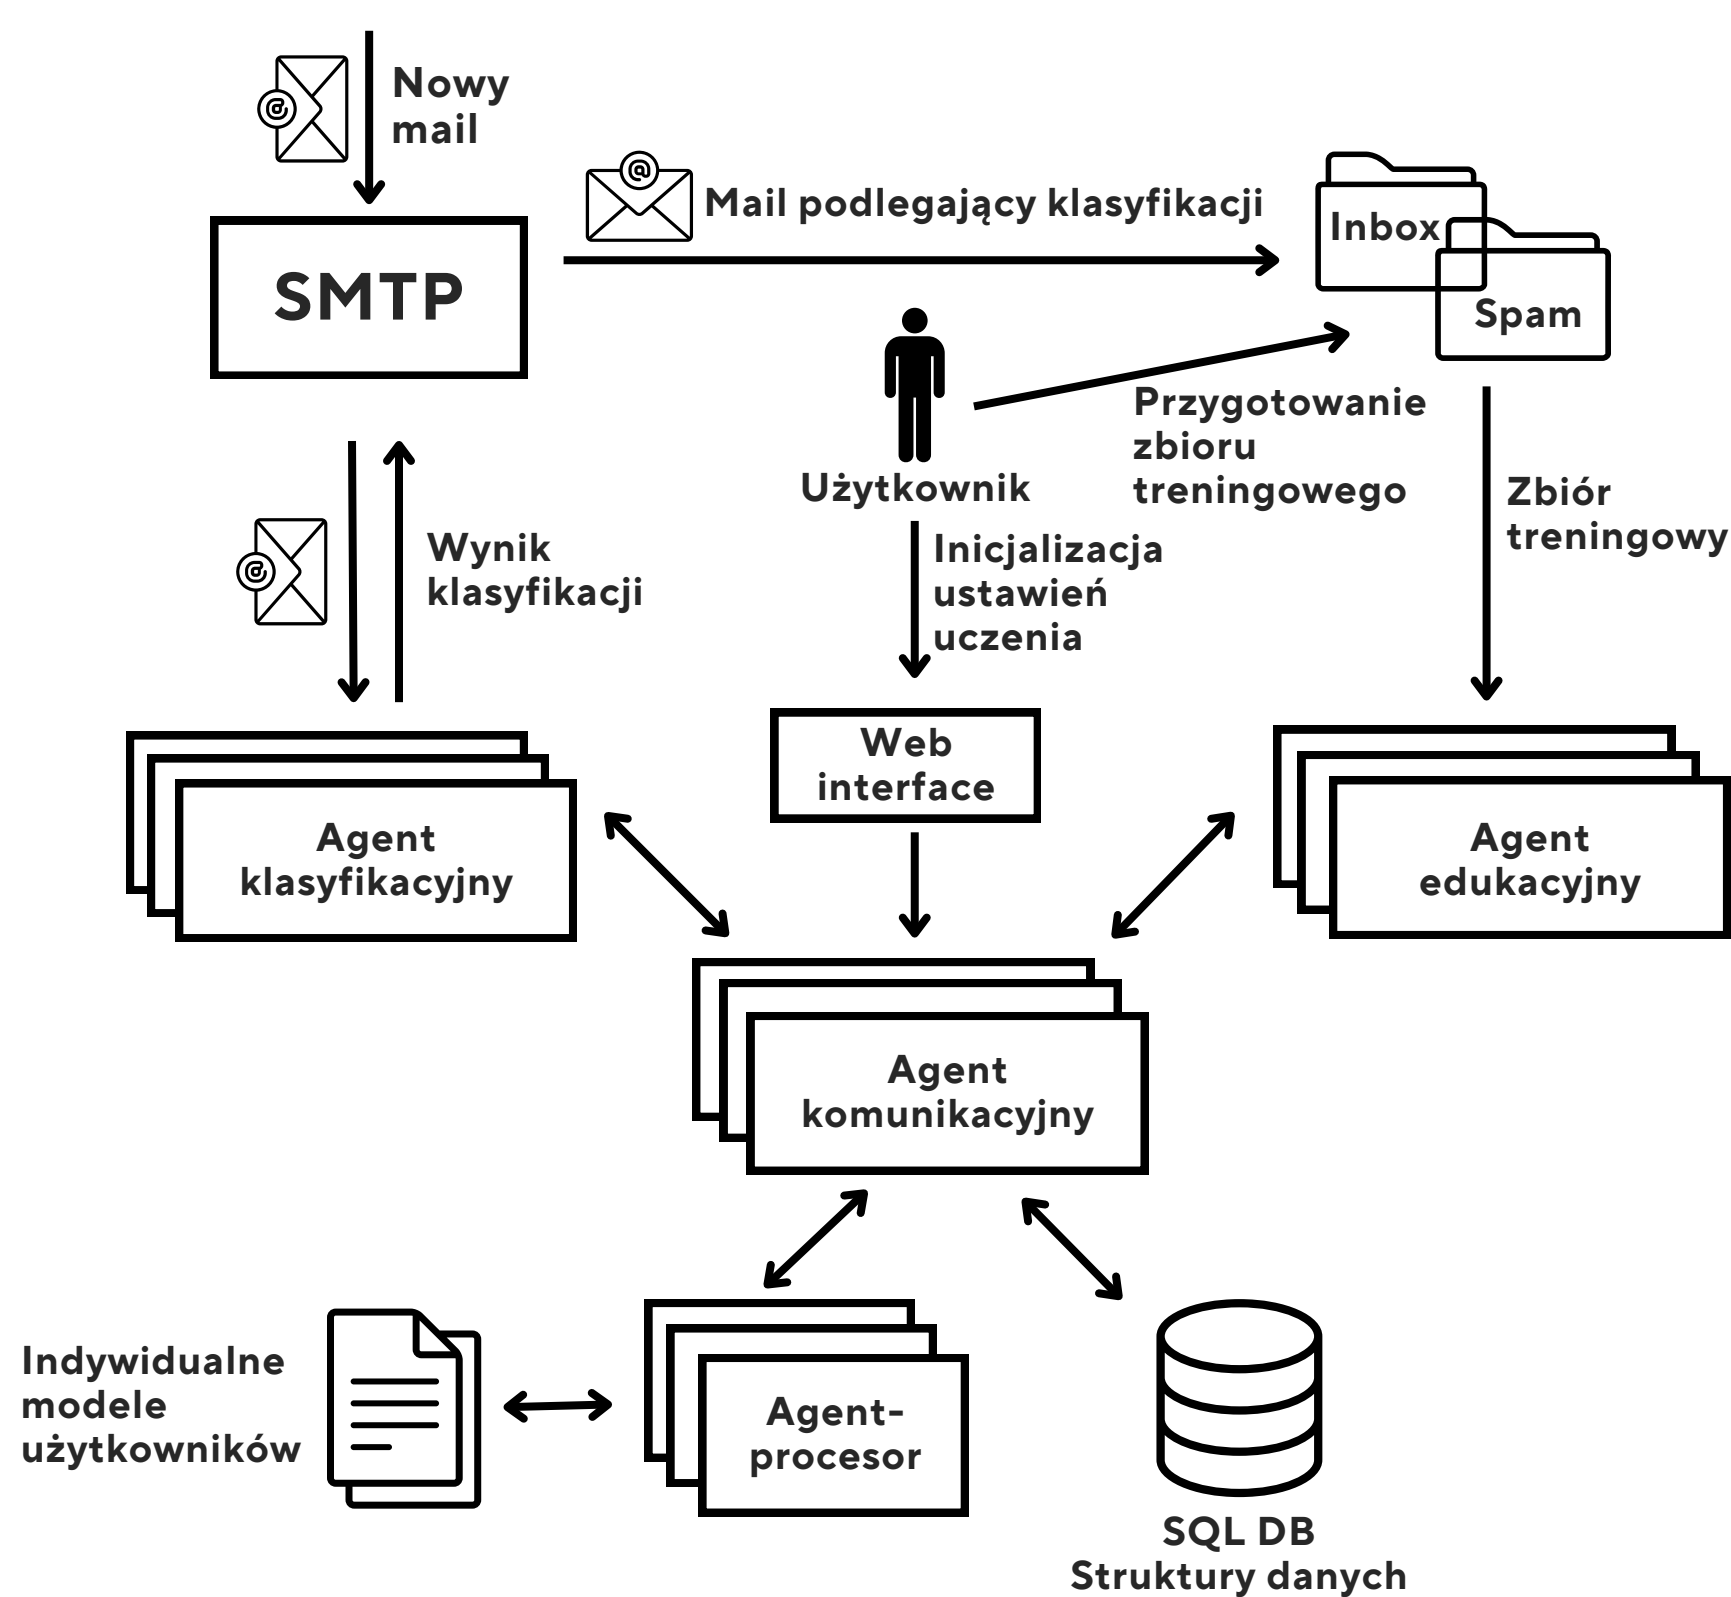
Nowy mail

Mail podlegający klasyfikacji

SMTP

Inbox

Spam

Użytkownik

Przygotowanie zbioru treningowego

Zbiór treningowy

Wynik klasyfikacji

Inicjalizacja ustawień uczenia

Web interface

Agent klasyfikacyjny

Agent edukacyjny

Agent komunikacyjny

Indywidualne modele użytkowników

Agent-procesor

SQL DB
Struktury danych